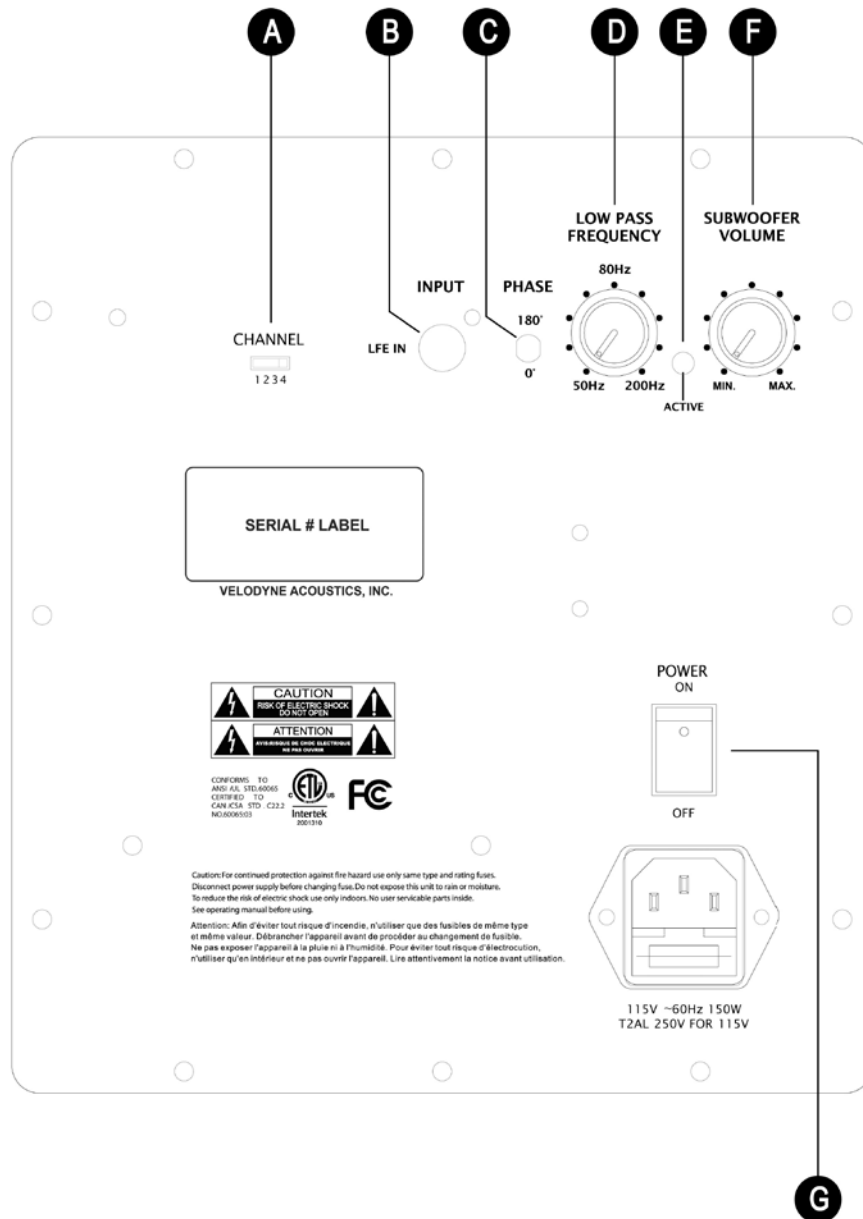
A B C D E F

LOW PASS FREQUENCY

SUBWOOFER VOLUME

INPUT

PHASE

80Hz

CHANNEL

1 2 3 4

LFE IN

180°

0°

50Hz 200Hz

ACTIVE

MIN. MAX.

SERIAL # LABEL

VELODYNE ACOUSTICS, INC.

POWER
ON

CAUTION
RISK OF ELECTRIC SHOCK DO NOT OPEN

ATTENTION
AVIS:RISQUE DE CHOC ELECTRIQUE NE PAS OUVRIR

CONFORMS TO ANSI/UL STD.60065 CERTIFIED TO CAN/CSA STD C22.2 NO.60065:03

Intertek
2001310

FC

OFF

Caution: For continued protection against fire hazard use only same type and rating fuses. Disconnect power supply before changing fuse. Do not expose this unit to rain or moisture. To reduce the risk of electric shock use only indoors. No user servicable parts inside. See operating manual before using.

Attention: Afin d'éviter tout risque d'incendie, n'utiliser que des fusibles de même type et même valeur. Débrancher l'appareil avant de procéder au changement de fusible. Ne pas exposer l'appareil à la pluie ni à l'humidité. Pour éviter tout risque d'électrocution, n'utiliser qu'en intérieur et ne pas ouvrir l'appareil. Lire attentivement la notice avant utilisation.

115V ~60Hz 150W
T2AL 250V FOR 115V

G